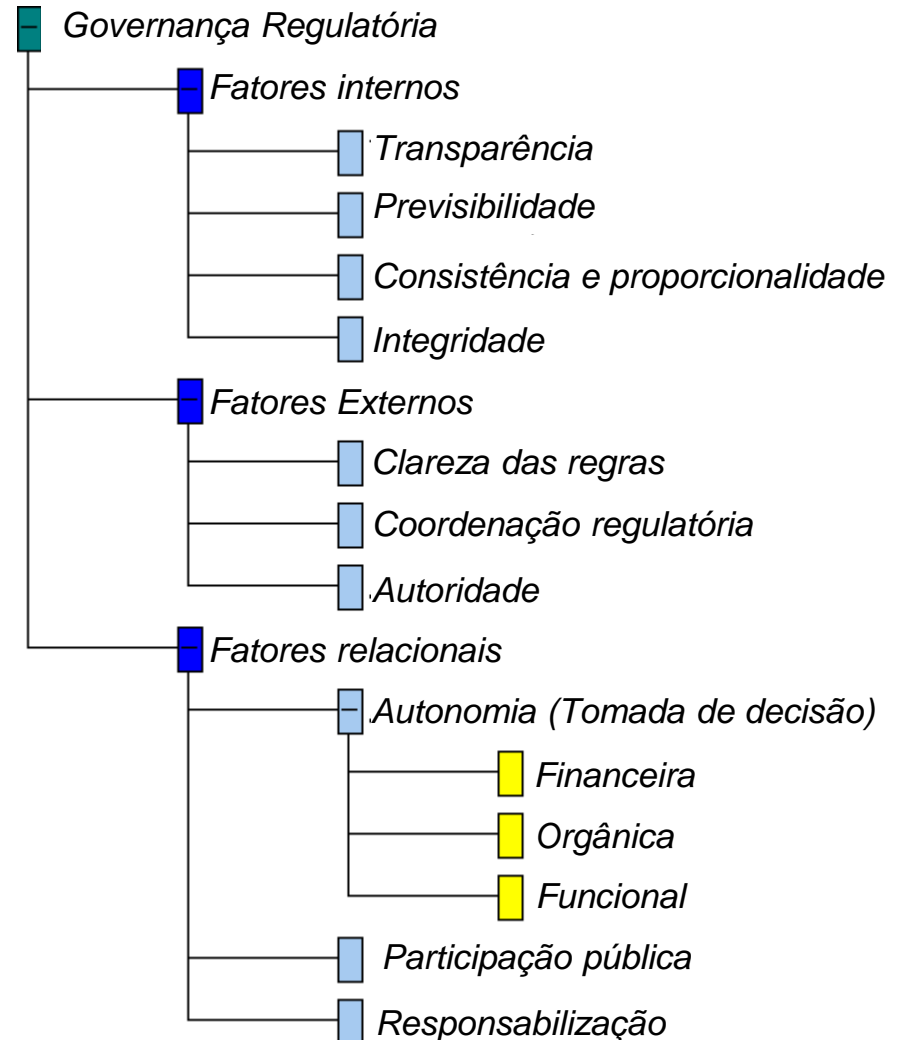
Governança Regulatória

Fatores internos

Transparência

Previsibilidade

Consistência e proporcionalidade

Integridade

Fatores Externos

Clareza das regras

Coordenação regulatória

Autoridade

Fatores relacionais

Autonomia (Tomada de decisão)

Financeira

Orgânica

Funcional

Participação pública

Responsabilização